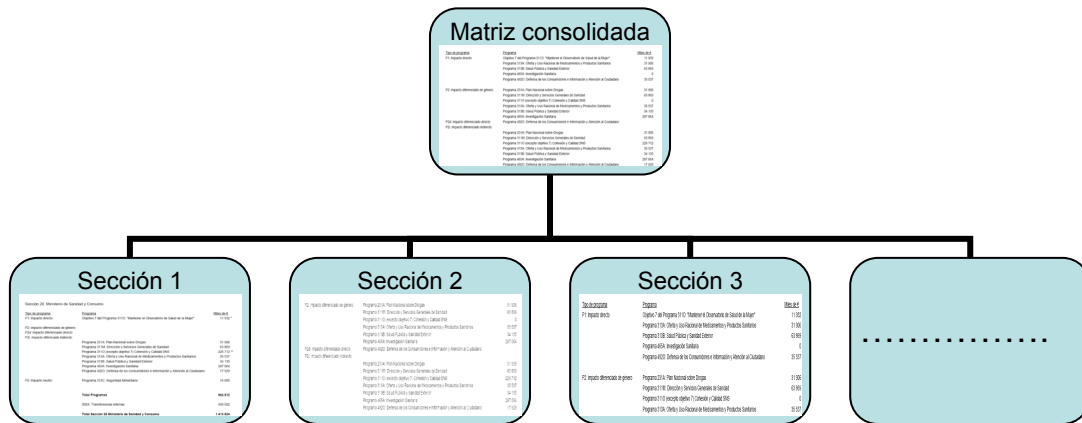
Matriz consolidada

Sección 1

Sección 2

Sección 3

| Tipo de programa | Programa | Miles de € |
|---|---|---|
| P1. Impacto directo | Objetivo 7 del Programa 311O: "Mantener el Observatorio de Salud de la Mujer" | 11 083 |
| | Programa 313A: Oferta y Uso Racional de Medicamentos y Productos Sanitarios | 31 906 |
| | Programa 313B: Salud Pública y Sanidad Exterior | 63 959 |
| | Programa 465A: Investigación Sanitaria | 0 |
| | Programa 492O: Defensa de los Consumidores e Información y Atención al Ciudadano | 35 537 |
| P2. Impacto diferenciado de género | Programa 231A: Plan Nacional sobre Drogas | 31 906 |
| | Programa 311M: Dirección y Servicios Generales de Sanidad | 63 959 |
| | Programa 311O (excepto objetivo 7): Cohesión y Calidad SNS | 0 |
| | Programa 313A: Oferta y Uso Racional de Medicamentos y Productos Sanitarios | 35 537 |

.................